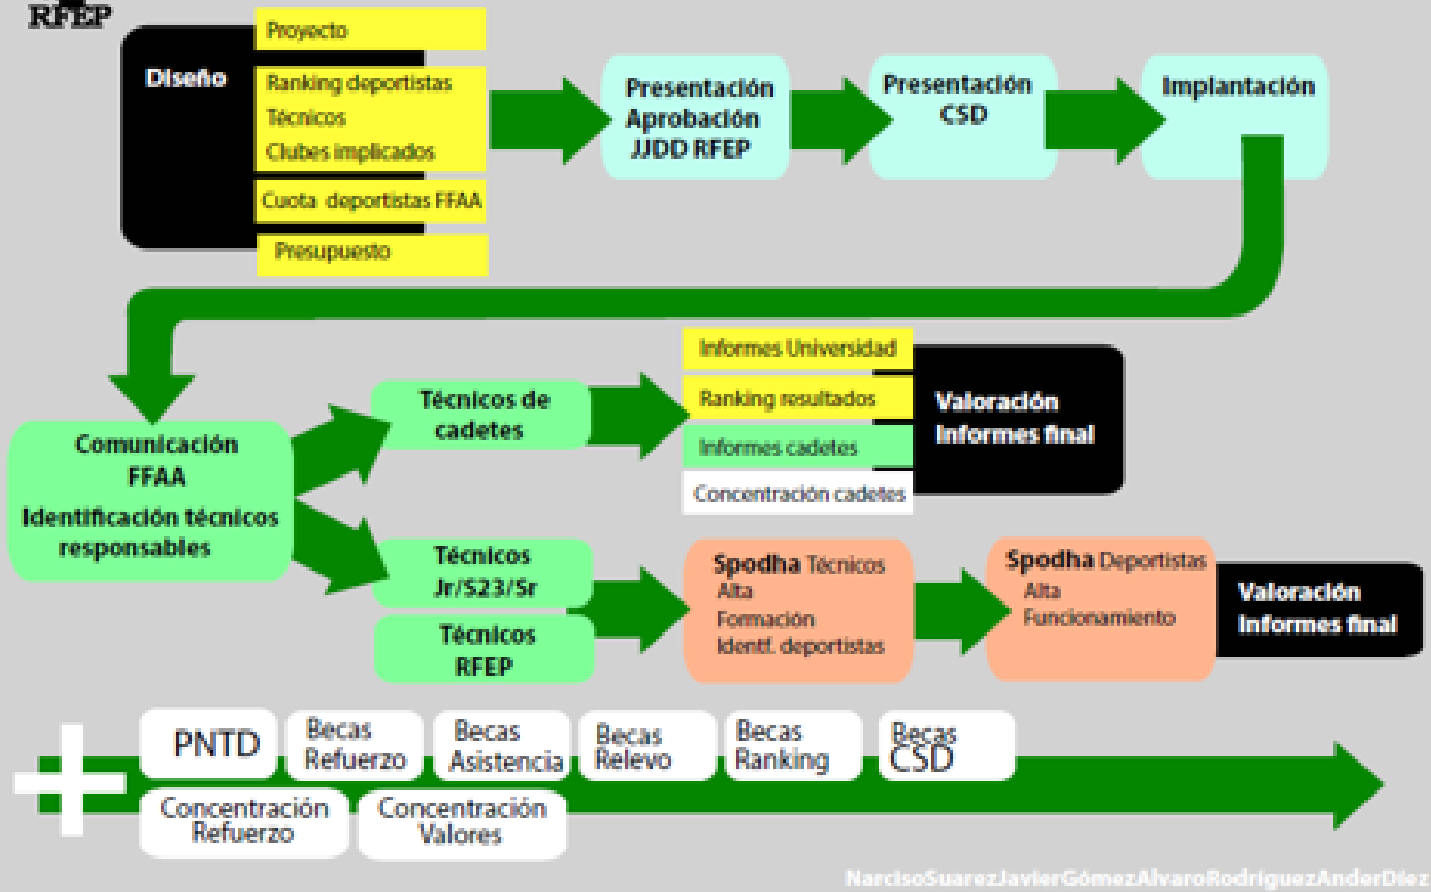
RFEP

Diseño

Proyecto

Ranking deportistas
Técnicos
Clubes implicados

Cuota deportistas FFAA

Presupuesto

Presentación
Aprobación
JJDD RFEP

Presentación
CSD

Implantación

Comunicación
FFAA
Identificación técnicos
responsables

Técnicos de
cadetes

Informes Universidad

Ranking resultados

Informes cadetes

Concentración cadetes

Valoración
Informes final

Técnicos
Jr/S23/Sr

Técnicos
RFEP

Spodha Técnicos
Alta
Formación
Identf. deportistas

Spodha Deportistas
Alta
Funcionamiento

Valoración
Informes final

PNTD

Becas
Refuerzo

Becas
Asistencia

Becas
Relevo

Becas
Ranking

Becas
CSD

Concentración
Refuerzo

Concentración
Valores

NarcisoSuarezJavierGómezAlvaroRodriguezAnderDiez